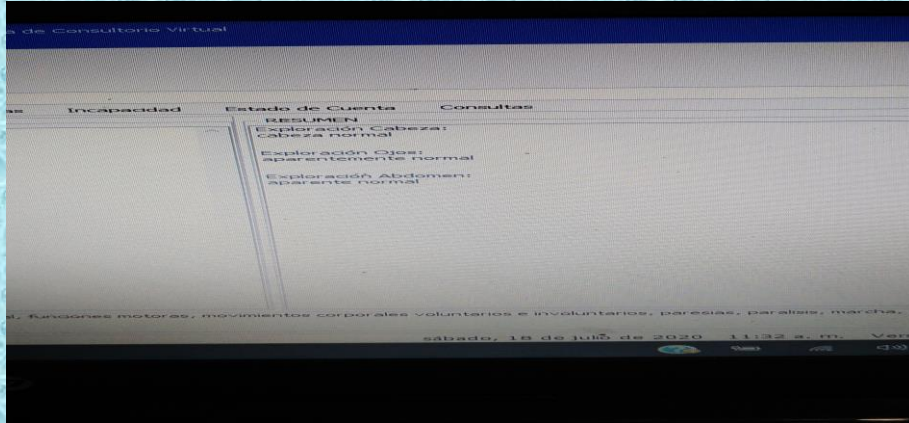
a de Consultorio Virtual

as Incapacidad Estado de Cuenta Consultas

RESUMEN
Exploración Cabeza:
cabeza normal

Exploración Ojos:
aparentemente normal

Exploración Abdomen:
aparente normal

d, funciones motoras, movimientos corporales voluntarios e involuntarios, paresias, paralisis, marcha,

sábado, 18 de julio de 2020 11:32 a. m. Ver